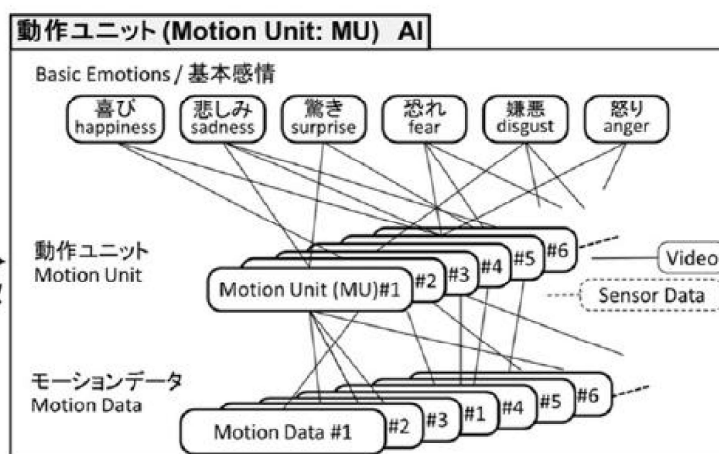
動作ユニット (Motion Unit: MU) AI

Basic Emotions / 基本感情

喜び happiness

悲しみ sadness

驚き surprise

恐れ fear

嫌悪 disgust

怒り anger

動作ユニット Motion Unit

Motion Unit (MU)#1 #2 #3 #4 #5 #6

Video

Sensor Data

モーションデータ Motion Data

Motion Data #1 #2 #3 #1 #4 #5 #6